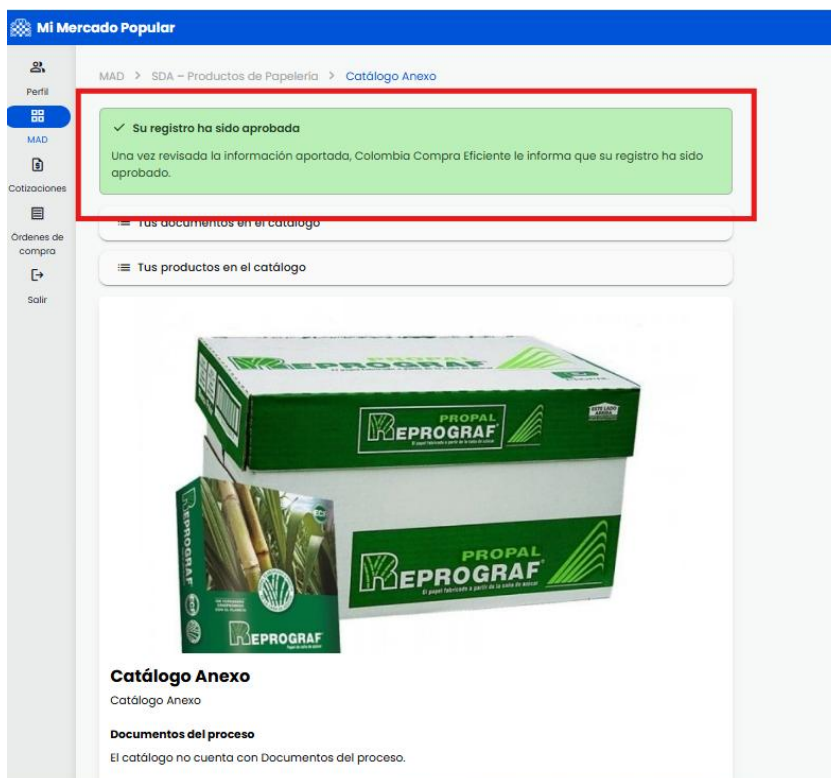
Mi Mercado Popular

Perfil
MAD
Cotizaciones
Órdenes de compra
Salir

MAD > SDA – Productos de Papelería > Catálogo Anexo

✓ Su registro ha sido aprobada

Una vez revisada la información aportada, Colombia Compra Eficiente le informa que su registro ha sido aprobado.

Tus documentos en el catálogo

Tus productos en el catálogo

PROPAL
REPROGRAF
El papel fabricado a partir de la caña de azúcar
PROPAL
REPROGRAF
El papel fabricado a partir de la caña de azúcar
REPROGRAF
REPROGRAF

Catálogo Anexo
Catálogo Anexo

Documentos del proceso
El catálogo no cuenta con Documentos del proceso.